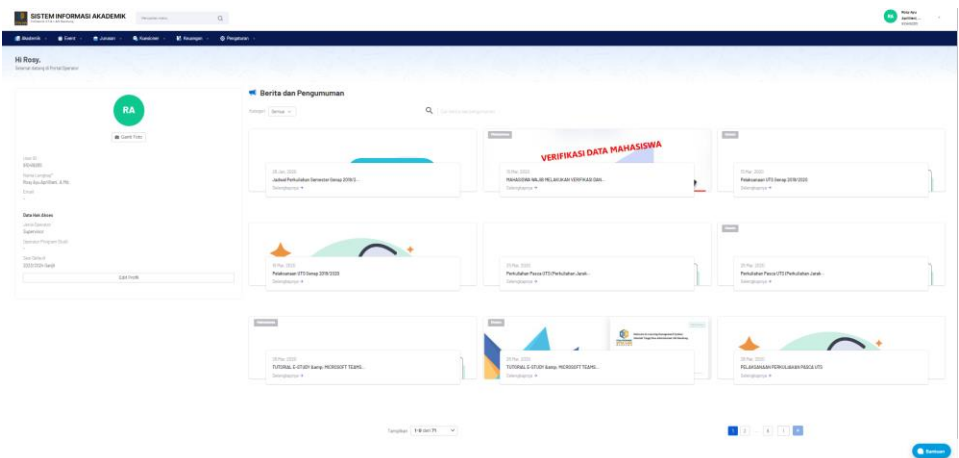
SISTEM INFORMASI AKADEMIK

RA Rosy Ayu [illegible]

Akademik Event Jurusan Kuesioner Keuangan Pengaturan

Hi Rosy,
Selamat datang di Portal Operator

RA
Ganti Foto

User ID
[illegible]
Nama Lengkap
Rosy Ayu Apriliani, S.Pd.
Email
-

Data Hak Akses
Jenis Operator
Supervisor
Operator Program Studi
-
Sesi Default
2020/2021 Ganjil

Edit Profil

Berita dan Pengumuman

Kategori Semua

28 Jan 2020
Jadwal Perkuliahan Semester Genap 2019/2...
Selengkapnya

VERIFIKASI DATA MAHASISWA
13 Mar 2020
MAHASISWA WAJIB MELAKUKAN VERIFIKASI DAN...
Selengkapnya

13 Mar 2020
Pelaksanaan UTS Genap 2019/2020
Selengkapnya

16 Mar 2020
Pelaksanaan UTS Genap 2019/2020
Selengkapnya

23 Mar 2020
Perkuliahan Pasca UTS/Perkuliahan Jarak...
Selengkapnya

23 Mar 2020
Perkuliahan Pasca UTS/Perkuliahan Jarak...
Selengkapnya

26 Mar 2020
TUTORIAL E-STUDY &amp; MICROSOFT TEAMS...
Selengkapnya

26 Mar 2020
TUTORIAL E-STUDY &amp; MICROSOFT TEAMS...
Selengkapnya

30 Mar 2020
PELAKSANAAN PERKULIAHAN PASCA UTS
Selengkapnya

Tampilkan 1-9 dari 71

1 2 ... 8 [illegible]

Bantuan